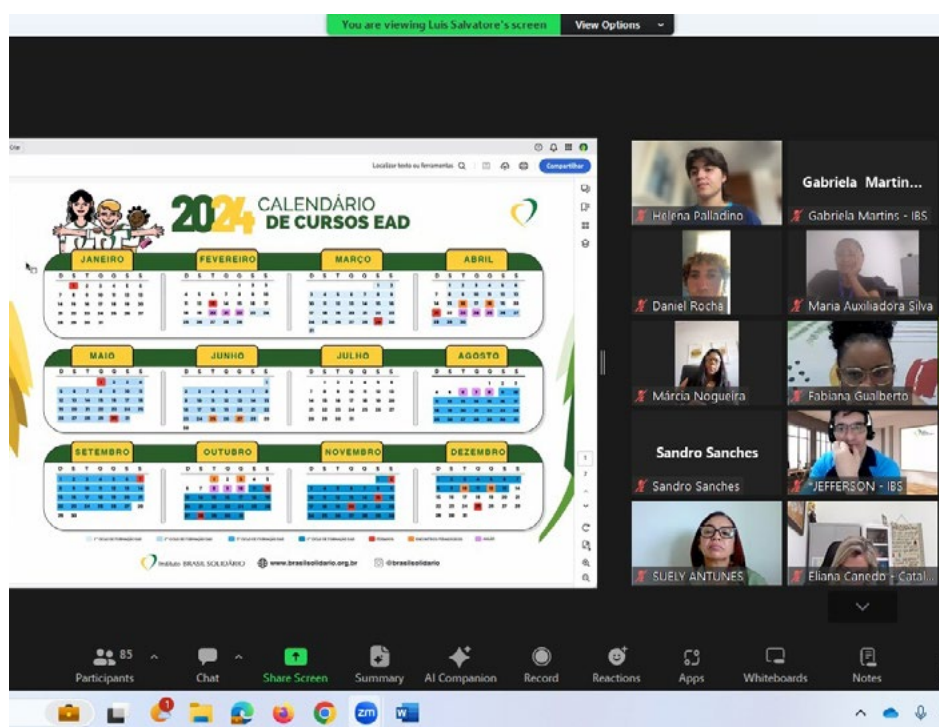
You are viewing Luis Salvatore's screen
View Options

Localizar texto ou ferramentas
Compartilhar

2024 CALENDÁRIO DE CURSOS EAD

JANEIRO
FEVEREIRO
MARÇO
ABRIL
MAIO
JUNHO
JULHO
AGOSTO
SETEMBRO
OUTUBRO
NOVEMBRO
DEZEMBRO

D T Q Q S S

Instituto BRASIL SOLIDÁRIO
www.brasilsolidario.org.br
@brasilsolidario

Helena Palladino
Gabriela Martin...
Gabriela Martins - IBS
Daniel Rocha
Maria Auxiliadora Silva
Márcia Nogueira
Fabiana Gualberto
Sandro Sanches
Sandro Sanches
JEFFERSON - IBS
SUELY ANTUNES
Eliana Canedo - Catal...

Participants 85
Chat
Share Screen
Summary
AI Companion
Record
Reactions
Apps
Whiteboards
Notes